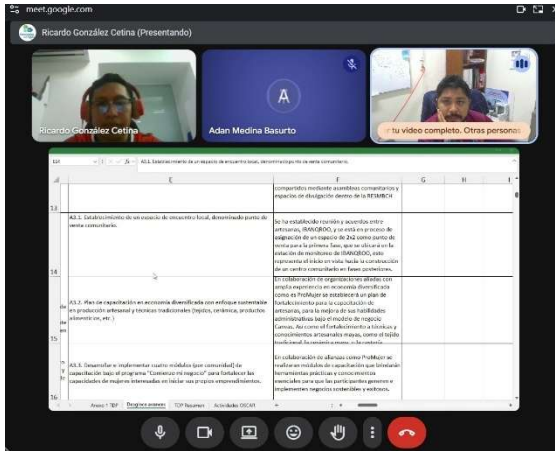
meet.google.com

Ricardo González Cetina (Presentando)

Ricardo González Cetina

A

Adan Medina Basurto

tu video completo. Otras personas

A3.1. Establecimiento de un espacio de encuentro local, denominado punto de venta comunitario.

| | E | F | G | H |
|---|---|---|---|---|
| 13 | | compartidos mediante asambleas comunitarias y espacios de diálogo dentro de la REMBCH | | |
| 14 | A3.1. Establecimiento de un espacio de encuentro local, denominado punto de venta comunitario. | Se ha establecido reunión y acuerdos entre artesanas, IBANQROO, y se está en proceso de asignación de un espacio de 2x2 como punto de venta para la primera fase, que se ubicará en la estación de monitoreo de IBANQROO, esto representa el inicio en vista hacia la construcción de un centro comunitario en fases posteriores. | | |
| 15 | A3.2. Plan de capacitación en economía diversificada con enfoque sostenible en producción artesanal y técnicas tradicionales (tejidos, cerámica, producción agroecológica, etc.) | En colaboración de organizaciones aliadas con amplia experiencia en economía diversificada como es ProMujer se estableció un plan de fortalecimiento para la capacitación de artesanas, para la mejora de sus habilidades administrativas bajo el modelo de negocio Canvas. Así como el fortalecimiento a técnicas y conocimientos artesanales como el tejido tradicional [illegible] | | |
| 16 | A3.3. Desarrollar e implementar cuatro módulos (por comunidad) de capacitación bajo el programa "Comienza mi negocio" para fortalecer las capacidades de mujeres interesadas en iniciar sus propios emprendimientos. | En colaboración de alianzas como ProMujer se realizaron módulos de capacitación que brindarán herramientas prácticas y conocimientos esenciales para que las participantes generen e implementen negocios sostenibles y exitosos. | | |

Anexo 1 TdP | Recursos anexos | TDP Resumen | Actividades OSCAR